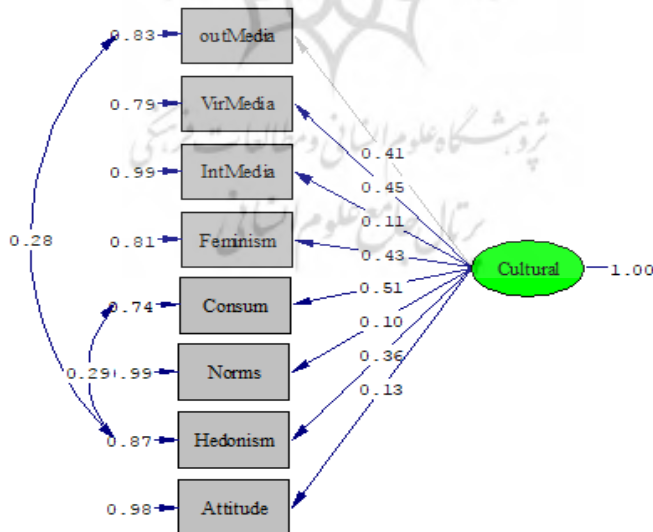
0.83 outMedia
0.79 VirMedia
0.99 IntMedia
0.81 Feminism
0.74 Consum
0.29 0.99 Norms
0.87 Hedonism
0.98 Attitude
0.28
0.41
0.45
0.11
0.43
0.51
0.10
0.36
0.13
Cultural 1.00
پژوهشگاه علوم انسانی و مطالعات فرهنگی
پرتال جامع علوم انسانی